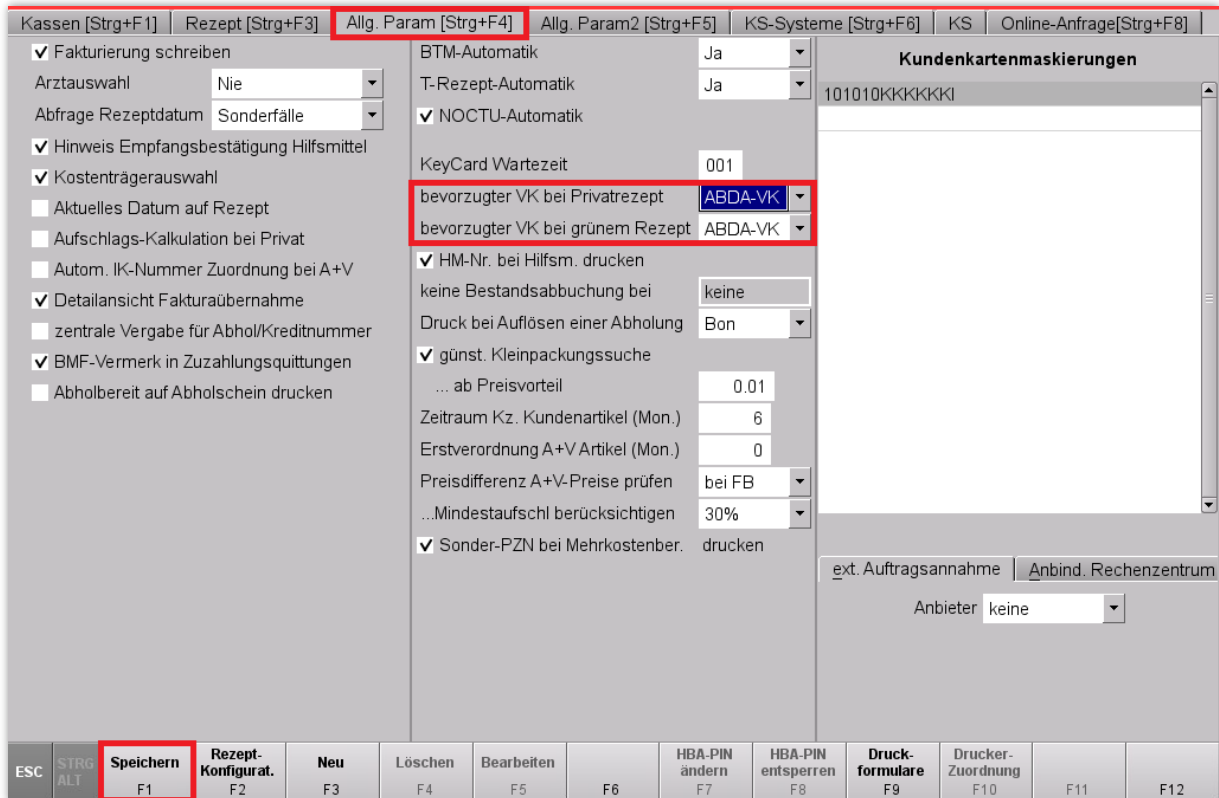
Kassen [Strg+F1] | Rezept [Strg+F3] | Allg. Param [Strg+F4] | Allg. Param2 [Strg+F5] | KS-Systeme [Strg+F6] | KS | Online-Anfrage[Strg+F8]

✓ Fakturierung schreiben
Arztauswahl Nie
Abfrage Rezeptdatum Sonderfälle
✓ Hinweis Empfangsbestätigung Hilfsmittel
✓ Kostenträgerauswahl
Aktuelles Datum auf Rezept
Aufschlags-Kalkulation bei Privat
Autom. IK-Nummer Zuordnung bei A+V
✓ Detailansicht Fakturaübernahme
zentrale Vergabe für Abhol/Kreditnummer
✓ BMF-Vermerk in Zuzahlungsquittungen
Abholbereit auf Abholschein drucken

BTM-Automatik Ja
T-Rezept-Automatik Ja
✓ NOCTU-Automatik
KeyCard Wartezeit 001
bevorzugter VK bei Privatrezept ABDA-VK
bevorzugter VK bei grünem Rezept ABDA-VK
✓ HM-Nr. bei Hilfsm. drucken
keine Bestandsabbuchung bei keine
Druck bei Auflösen einer Abholung Bon
✓ günst. Kleinpackungssuche
... ab Preisvorteil 0.01
Zeitraum Kz. Kundenartikel (Mon.) 6
Erstverordnung A+V Artikel (Mon.) 0
Preisdifferenz A+V-Preise prüfen bei FB
...Mindestaufschl berücksichtigen 30%
✓ Sonder-PZN bei Mehrkostenber. drucken

Kundenkartenmaskierungen
101010KKKKKKI

ext. Auftragsannahme | Anbind. Rechenzentrum
Anbieter keine

ESC | STRG ALT | Speichern F1 | Rezept-Konfigurat. F2 | Neu F3 | Löschen F4 | Bearbeiten F5 | F6 | HBA-PIN ändern F7 | HBA-PIN entsperren F8 | Druck-formulare F9 | Drucker-Zuordnung F10 | F11 | F12